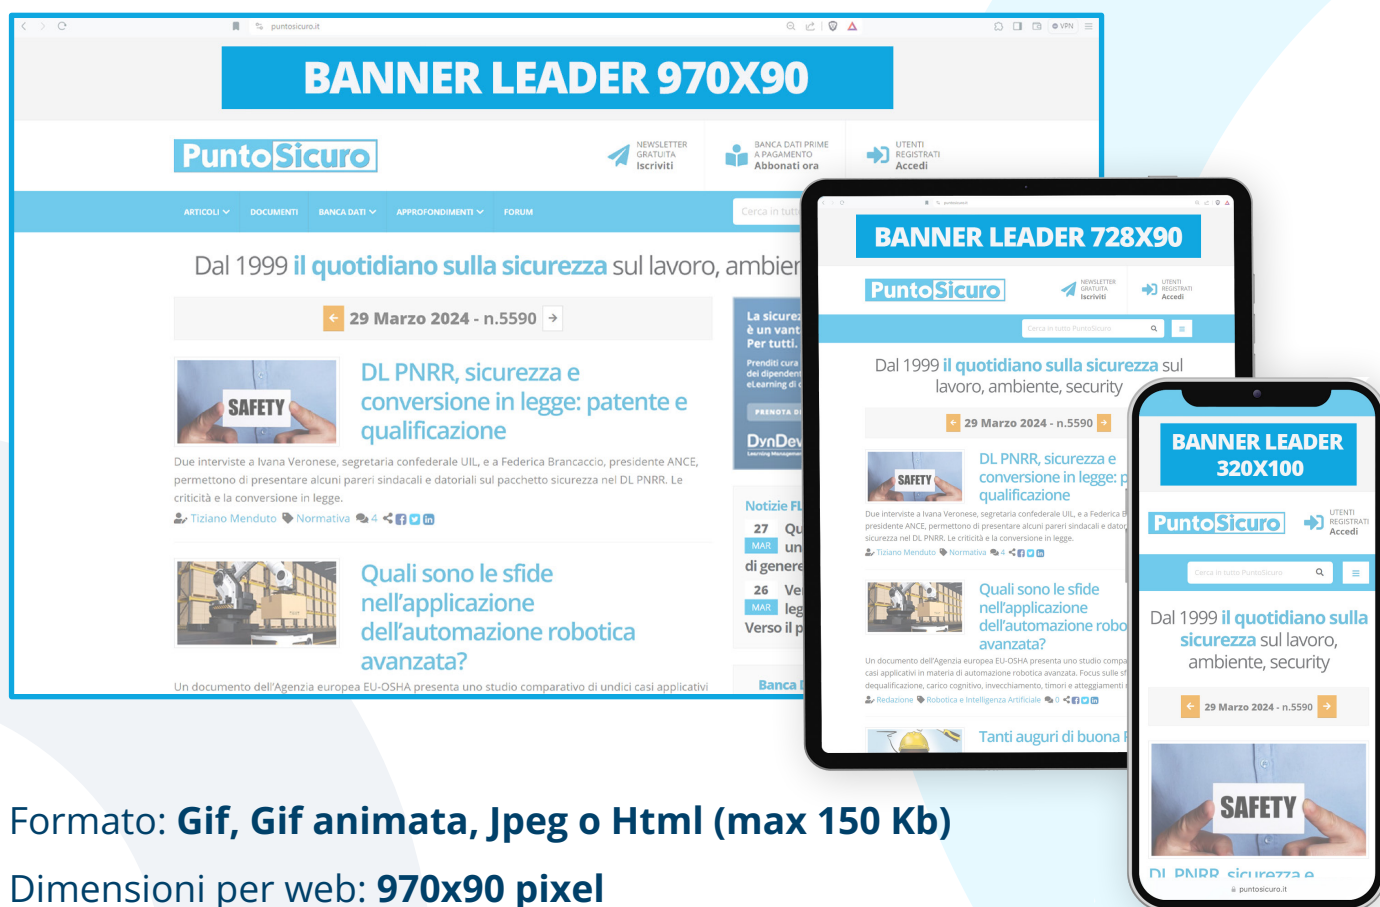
puntosicuro.it

BANNER LEADER 970X90

PuntoSicuro

NEWSLETTER GRATUITA Iscriviti

BANCA DATI PRIME A PAGAMENTO Abbonati ora

UTENTI REGISTRATI Accedi

ARTICOLI DOCUMENTI BANCA DATI APPROFONDIMENTI FORUM

Cerca in tutt

Dal 1999 il quotidiano sulla sicurezza sul lavoro, ambien

29 Marzo 2024 - n.5590

SAFETY

DL PNRR, sicurezza e conversione in legge: patente e qualificazione

Due interviste a Ivana Veronese, segretaria confederale UIL, e a Federica Brancaccio, presidente ANCE, permettono di presentare alcuni pareri sindacali e datoriali sul pacchetto sicurezza nel DL PNRR. Le criticità e la conversione in legge.

Tiziano Menduto Normativa 4

Quali sono le sfide nell'applicazione dell'automazione robotica avanzata?

Un documento dell'Agenzia europea EU-OSHA presenta uno studio comparativo di undici casi applicativi

La sicurez è un vant Per tutti.

Prenditi cura dei dipendent eLearning di c

PRENOTA DI

DynDev

Notizie FL

27 MAR Qu un di genere

26 MAR Ve leg Verso il p

Banca

BANNER LEADER 728X90

PuntoSicuro

NEWSLETTER GRATUITA Iscriviti

UTENTI REGISTRATI Accedi

Cerca in tutto PuntoSicuro

Dal 1999 il quotidiano sulla sicurezza sul lavoro, ambiente, security

29 Marzo 2024 - n.5590

SAFETY

DL PNRR, sicurezza e conversione in legge: p qualificazione

Due interviste a Ivana Veronese, segretaria confederale UIL, e a Federica B presidente ANCE, permettono di presentare alcuni pareri sindacali e dator sicurezza nel DL PNRR. Le criticità e la conversione in legge.

Tiziano Menduto Normativa 4

Quali sono le sfide nell'applicazione dell'automazione robo avanzata?

Un documento dell'Agenzia europea EU-OSHA presenta uno studio compa casi applicativi in materia di automazione robotica avanzata. Focus sulle sf dequalificazione, carico cognitivo, invecchiamento, timori e atteggiamenti

Redazione Robotica e Intelligenza Artificiale 0

Tanti auguri di buona

BANNER LEADER 320X100

PuntoSicuro

UTENTI REGISTRATI Accedi

Cerca in tutto PuntoSicuro

Dal 1999 il quotidiano sulla sicurezza sul lavoro, ambiente, security

29 Marzo 2024 - n.5590

SAFETY

DL PNRR, sicurezza e

puntosicuro.it

Formato: Gif, Gif animata, Jpeg o Html (max 150 Kb)

Dimensioni per web: 970x90 pixel